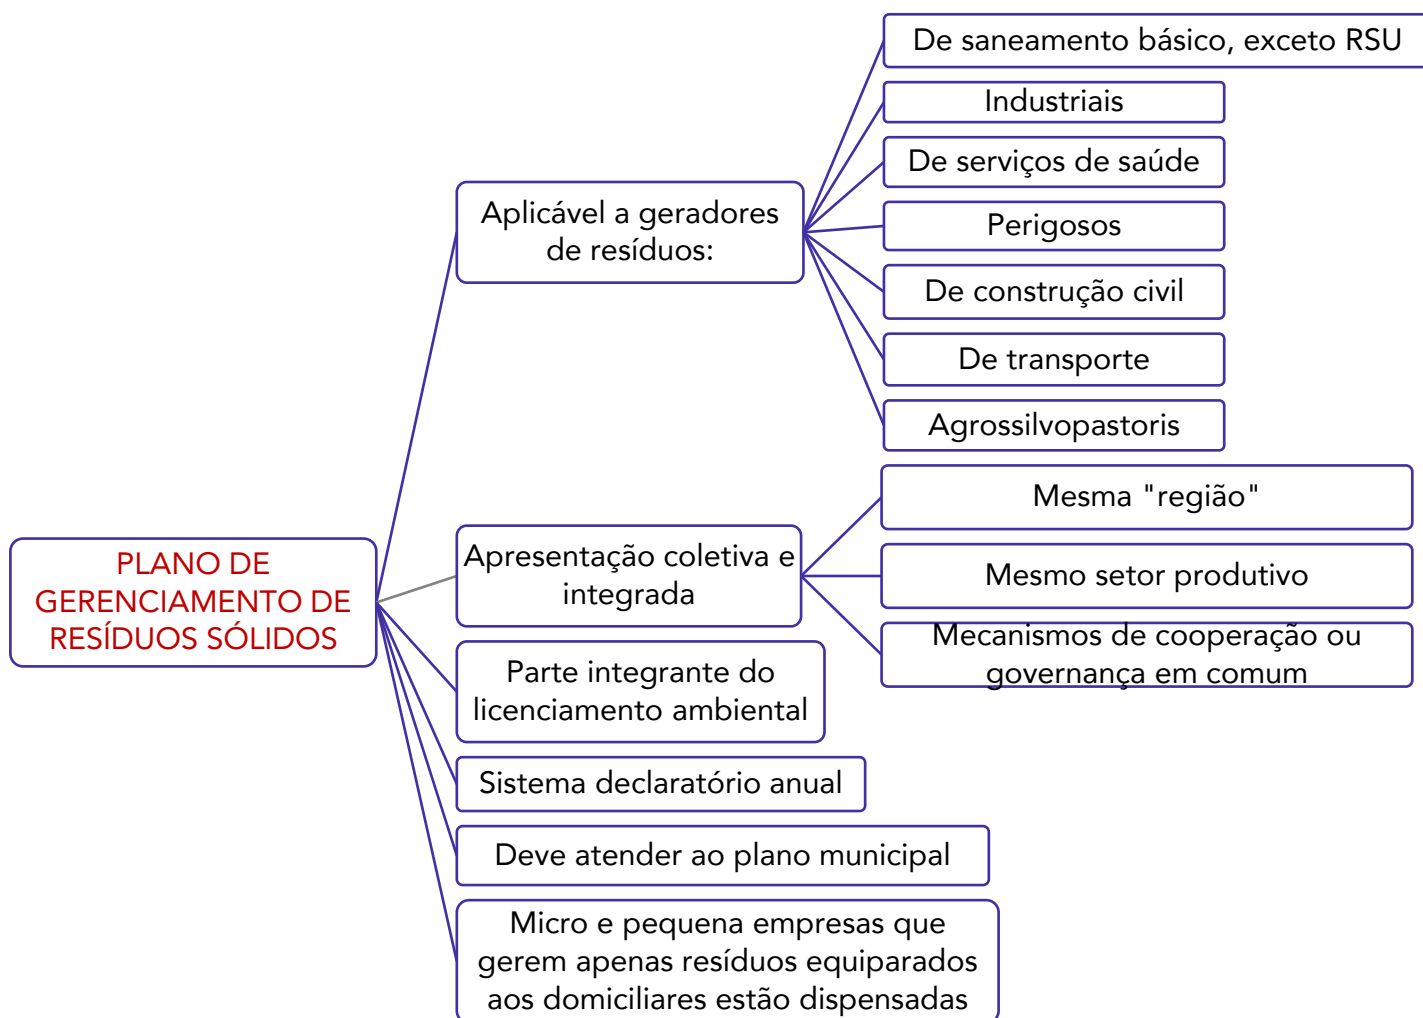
PLANO DE GERENCIAMENTO DE RESÍDUOS SÓLIDOS

Aplicável a geradores de resíduos:

De saneamento básico, exceto RSU

Industriais

De serviços de saúde

Perigosos

De construção civil

De transporte

Agrossilvopastoris

Apresentação coletiva e integrada

Mesma "região"

Mesmo setor produtivo

Mecanismos de cooperação ou governança em comum

Parte integrante do licenciamento ambiental

Sistema declaratório anual

Deve atender ao plano municipal

Micro e pequena empresas que gerem apenas resíduos equiparados aos domiciliares estão dispensadas